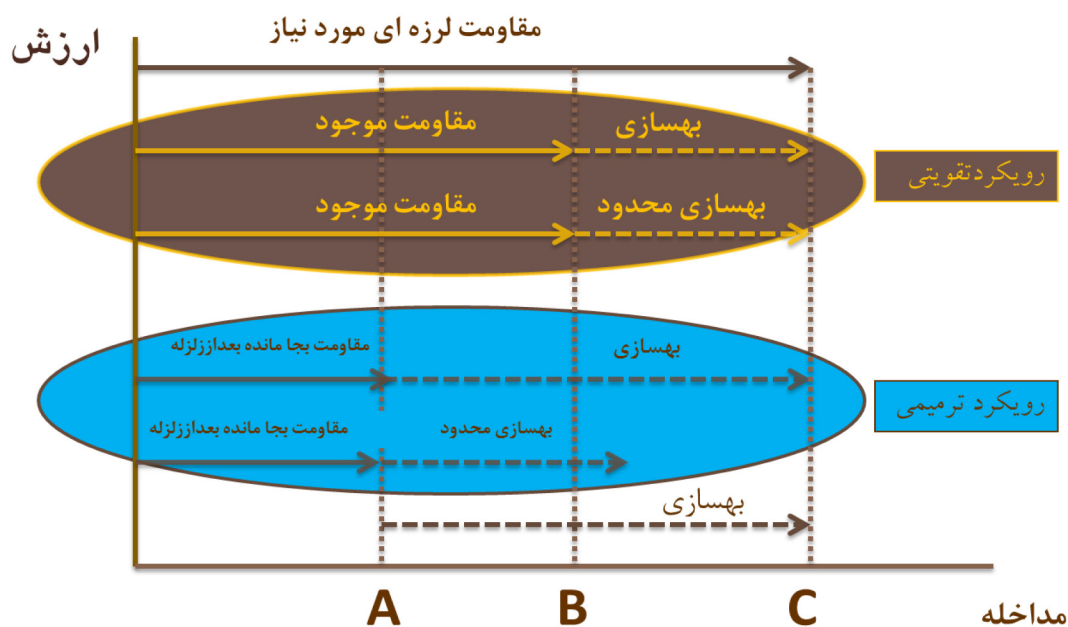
ارزش

مقاومت لرزه ای مورد نیاز

مقاومت موجود
بهسازی

رویکردتقویتی

مقاومت موجود
بهسازی محدود

مقاومت بجا مانده بعداززلزله
بهسازی

رویکرد ترمیمی

مقاومت بجا مانده بعداززلزله
بهسازی محدود

بهسازی

A
B
C
مداخله